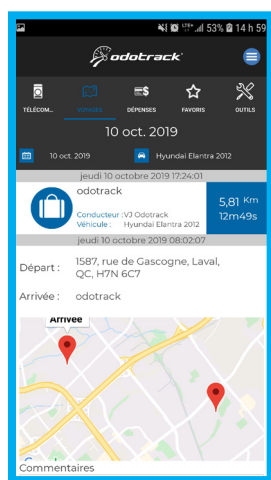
53% 14 h 59

odotrack

TÉLÉCOM... VOYAGES DÉPENSES FAVORIS OUTILS

10 oct. 2019

10 oct. 2019 Hyundai Elantra 2012

jeudi 10 octobre 2019 17:24:01

odotrack

Conducteur : VJ Odotrack
Véhicule : Hyundai Elantra 2012

5,81 Km
12m49s

jeudi 10 octobre 2019 08:02:07

Départ : 1587, rue de Gascogne, Laval, QC, H7N 6C7

Arrivée : odotrack

Arrivée

Commentaires